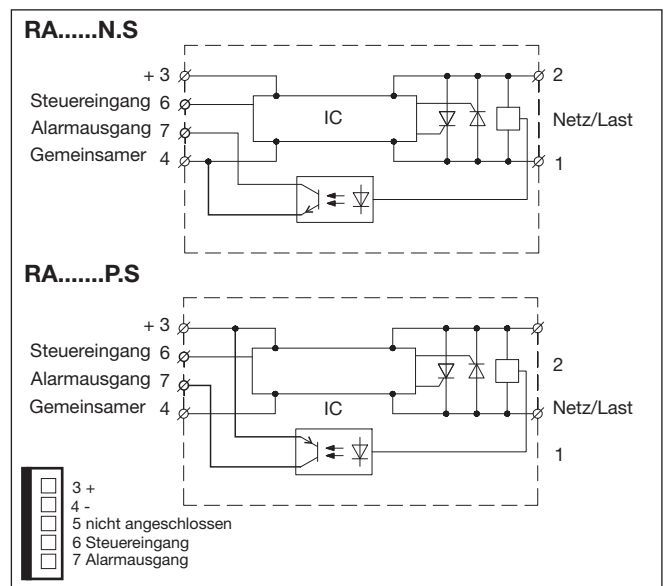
RA......N.S

+ 3
Steuereingang 6
Alarmausgang 7
Gemeinsamer 4

IC

2
Netz/Last
1

RA.......P.S

+ 3
Steuereingang 6
Alarmausgang 7
Gemeinsamer 4

IC

2
Netz/Last
1

3 +
4 -
5 nicht angeschlossen
6 Steuereingang
7 Alarmausgang